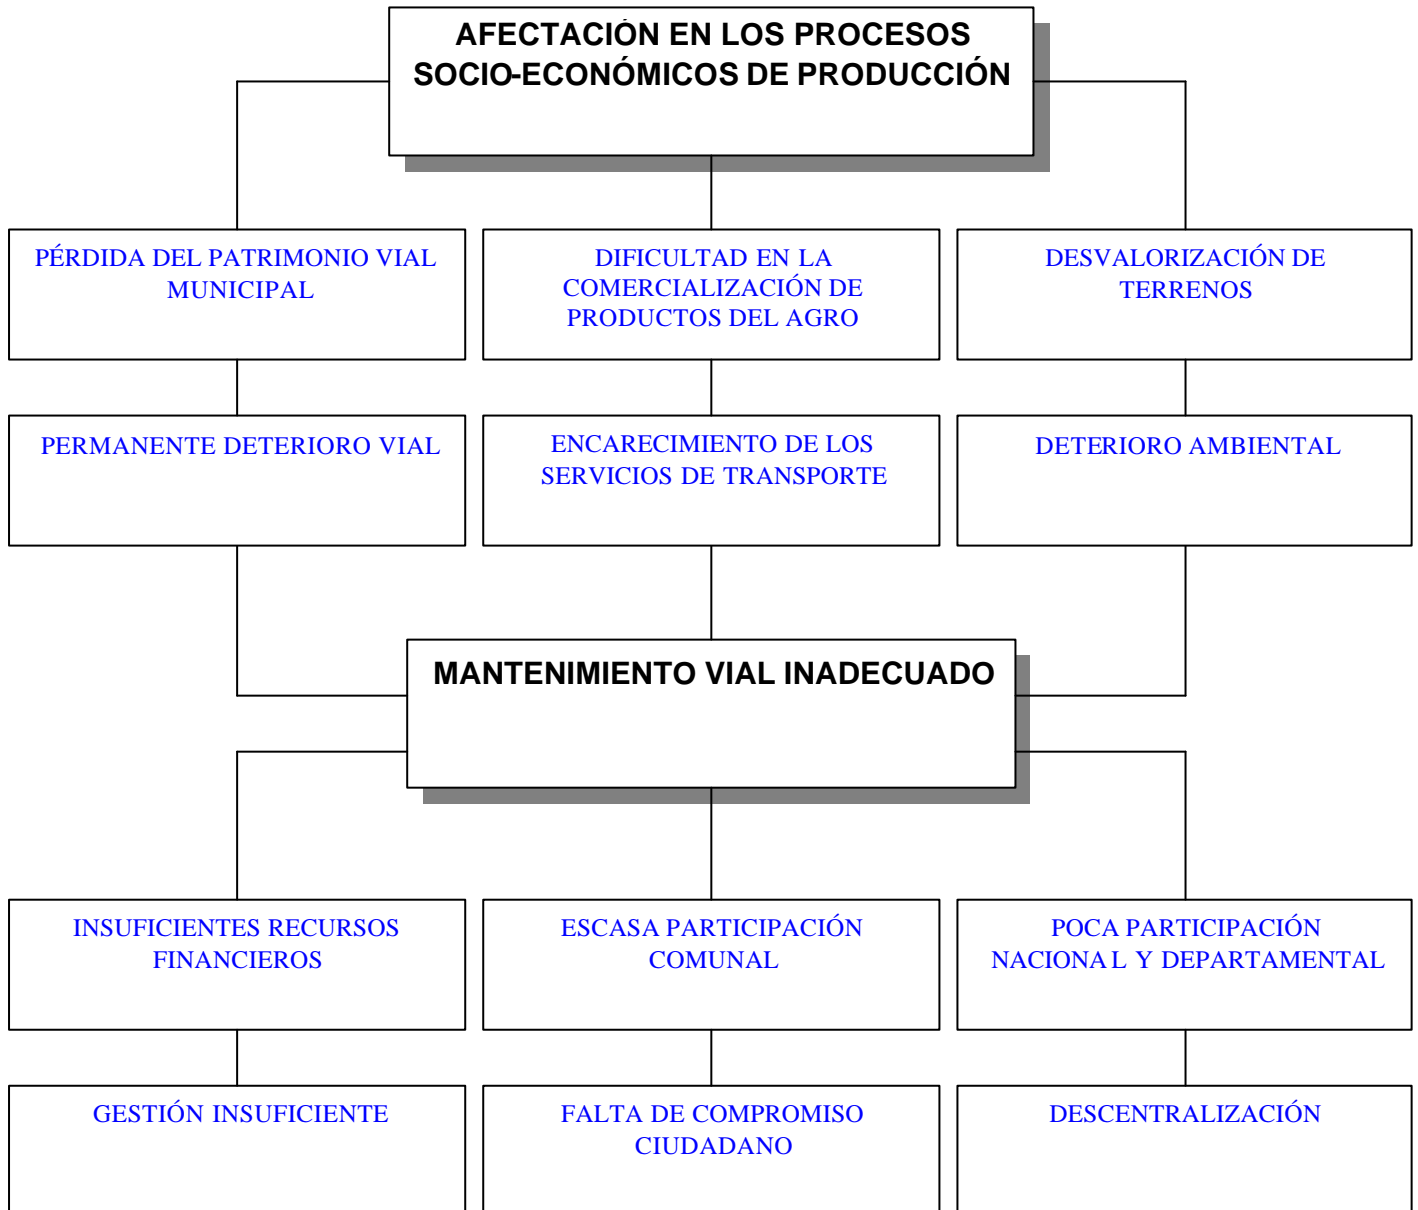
AFECTACIÓN EN LOS PROCESOS SOCIO-ECONÓMICOS DE PRODUCCIÓN

PÉRDIDA DEL PATRIMONIO VIAL MUNICIPAL

DIFICULTAD EN LA COMERCIALIZACIÓN DE PRODUCTOS DEL AGRO

DESVALORIZACIÓN DE TERRENOS

PERMANENTE DETERIORO VIAL

ENCARECIMIENTO DE LOS SERVICIOS DE TRANSPORTE

DETERIORO AMBIENTAL

MANTENIMIENTO VIAL INADECUADO

INSUFICIENTES RECURSOS FINANCIEROS

ESCASA PARTICIPACIÓN COMUNAL

POCA PARTICIPACIÓN NACIONA L Y DEPARTAMENTAL

GESTIÓN INSUFICIENTE

FALTA DE COMPROMISO CIUDADANO

DESCENTRALIZACIÓN